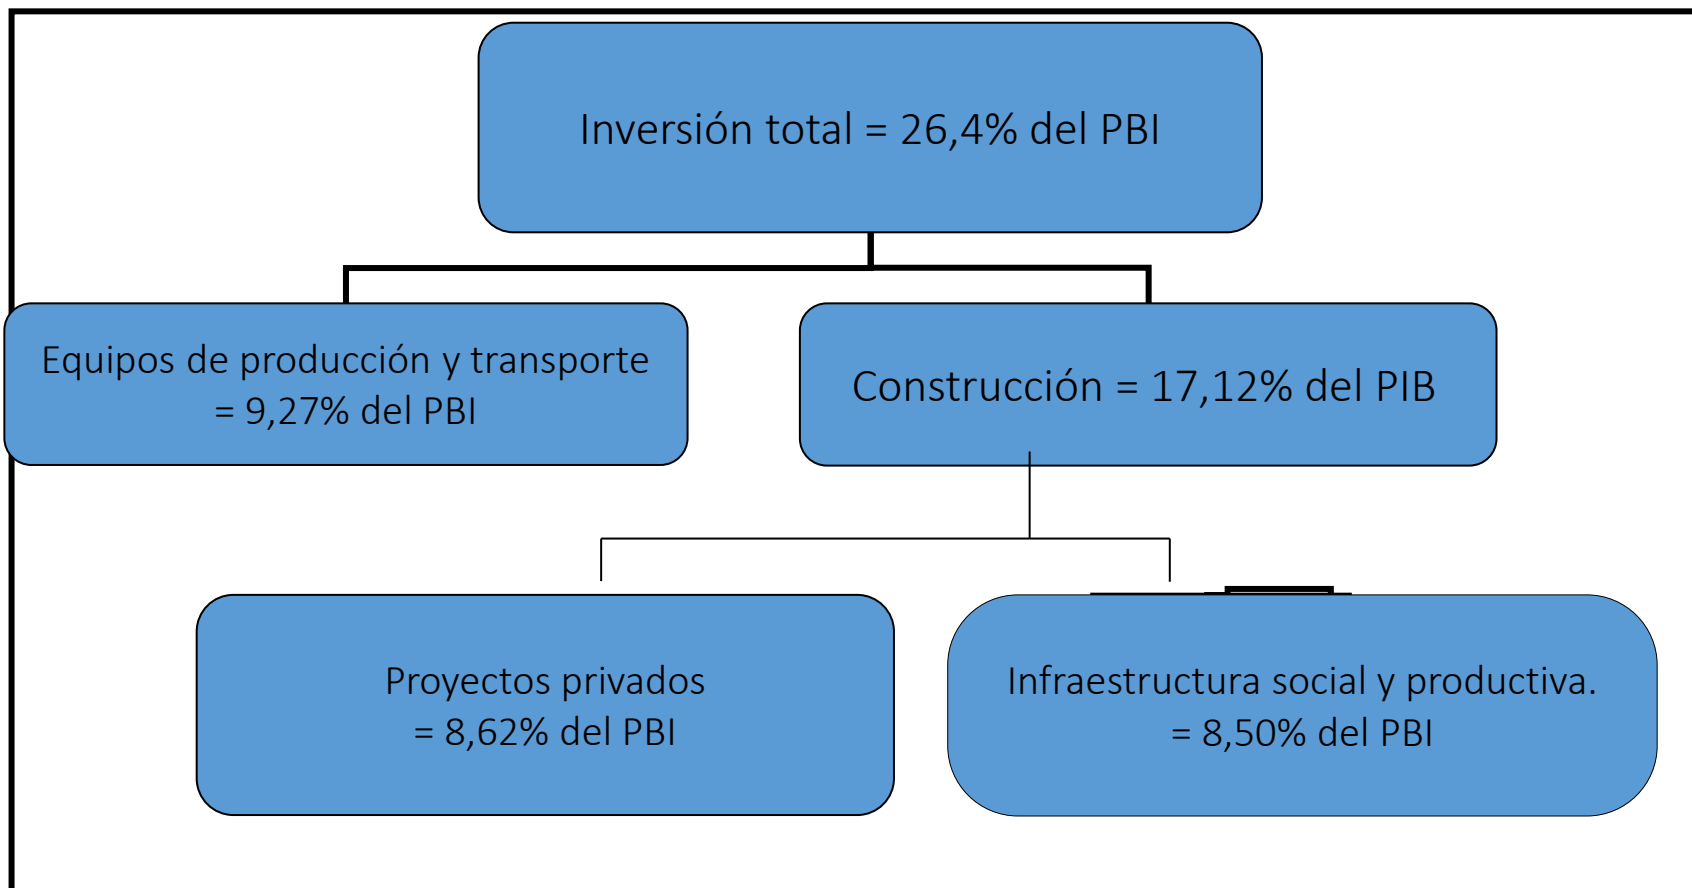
Inversión total = 26,4% del PBI

Equipos de producción y transporte = 9,27% del PBI

Construcción = 17,12% del PIB

Proyectos privados = 8,62% del PBI

Infraestructura social y productiva. = 8,50% del PBI